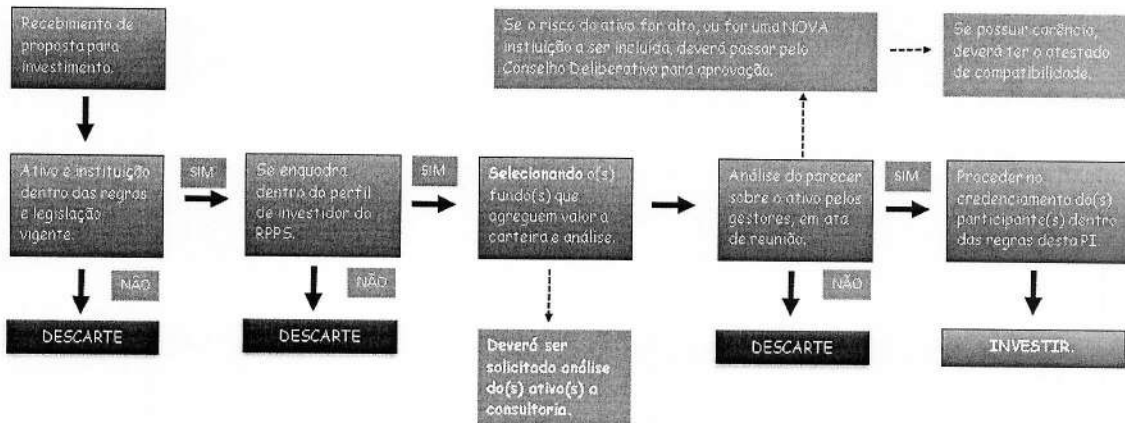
Recebimento de proposta para investimento.

Ativo e instituição dentro das regras e legislação vigente.

SIM

NÃO

DESCARTE

Se enquadra dentro do perfil de investidor do RPPS.

SIM

NÃO

DESCARTE

Selecionando o(s) fundo(s) que agreguem valor a carteira e análise.

Deverá ser solicitado análise do(s) ativo(s) a consultoria.

Se o risco do ativo for alto, ou for uma NOVA instituição a ser incluída, deverá passar pelo Conselho Deliberativo para aprovação.

Se possuir carência, deverá ter o atestado de compatibilidade.

Análise do parecer sobre o ativo pelos gestores, em ata de reunião.

SIM

NÃO

DESCARTE

Proceder no credenciamento do(s) participante(s) dentro das regras desta PI.

INVESTIR.